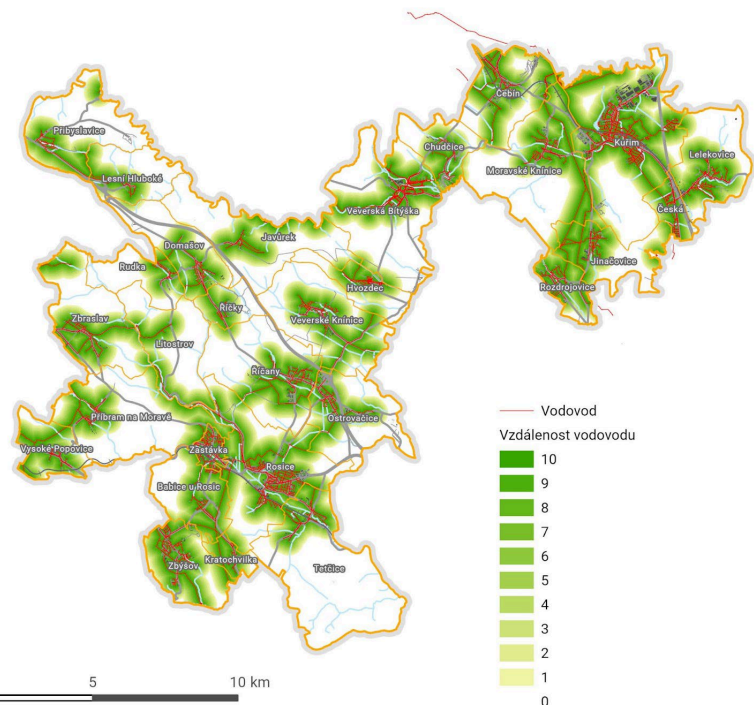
Čebín
Chudčice
Kuřim
Lelekovice
Moravské Knínice
Česká
Přibyslavice
Lesní Hluboké
Veverská Bítýška
Jinačovice
Rozdrojovice
Domašov
Javůrek
Rudka
Hvozdec
Říčky
Veverské Knínice
Zbraslav
Litostrov
Říčany
Příbram na Moravě
Ostrovačice
Vysoké Popovice
Zastávka
Rosice
Babice u Rosic
Zbýšov
Kratochvilka
Tetčice

Vodovod
Vzdálenost vodovodu
10
9
8
7
6
5
4
3
2
1
0

5
10 km